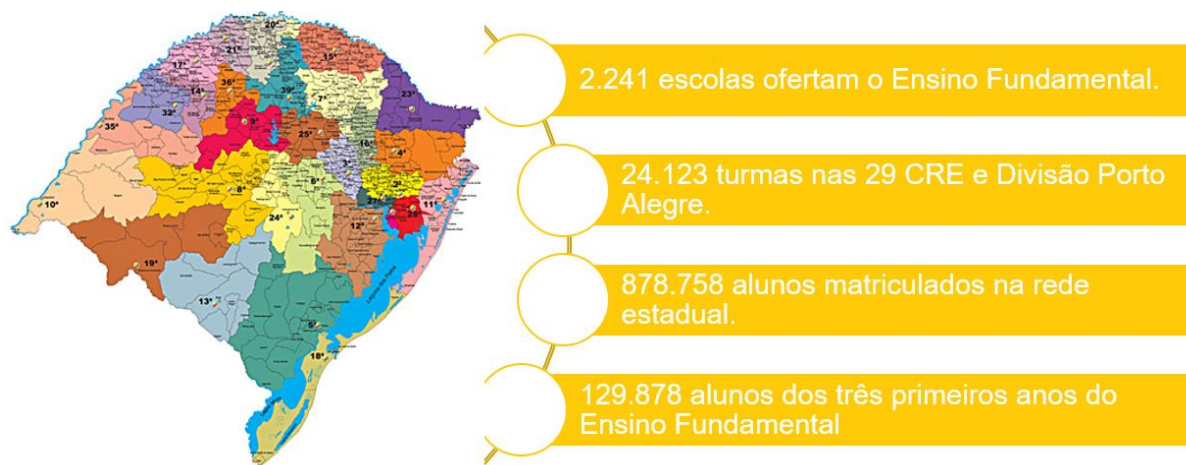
20ª
21ª
15ª
17ª
36ª
39ª
23ª
14ª
7ª
32ª
9ª
35ª
25ª
16ª
4ª
3ª
6ª
2ª
8ª
10ª
27ª
28ª
11ª
24ª
12ª
19ª
13ª
5ª
18ª

2.241 escolas ofertam o Ensino Fundamental.

24.123 turmas nas 29 CRE e Divisão Porto Alegre.

878.758 alunos matriculados na rede estadual.

129.878 alunos dos três primeiros anos do Ensino Fundamental